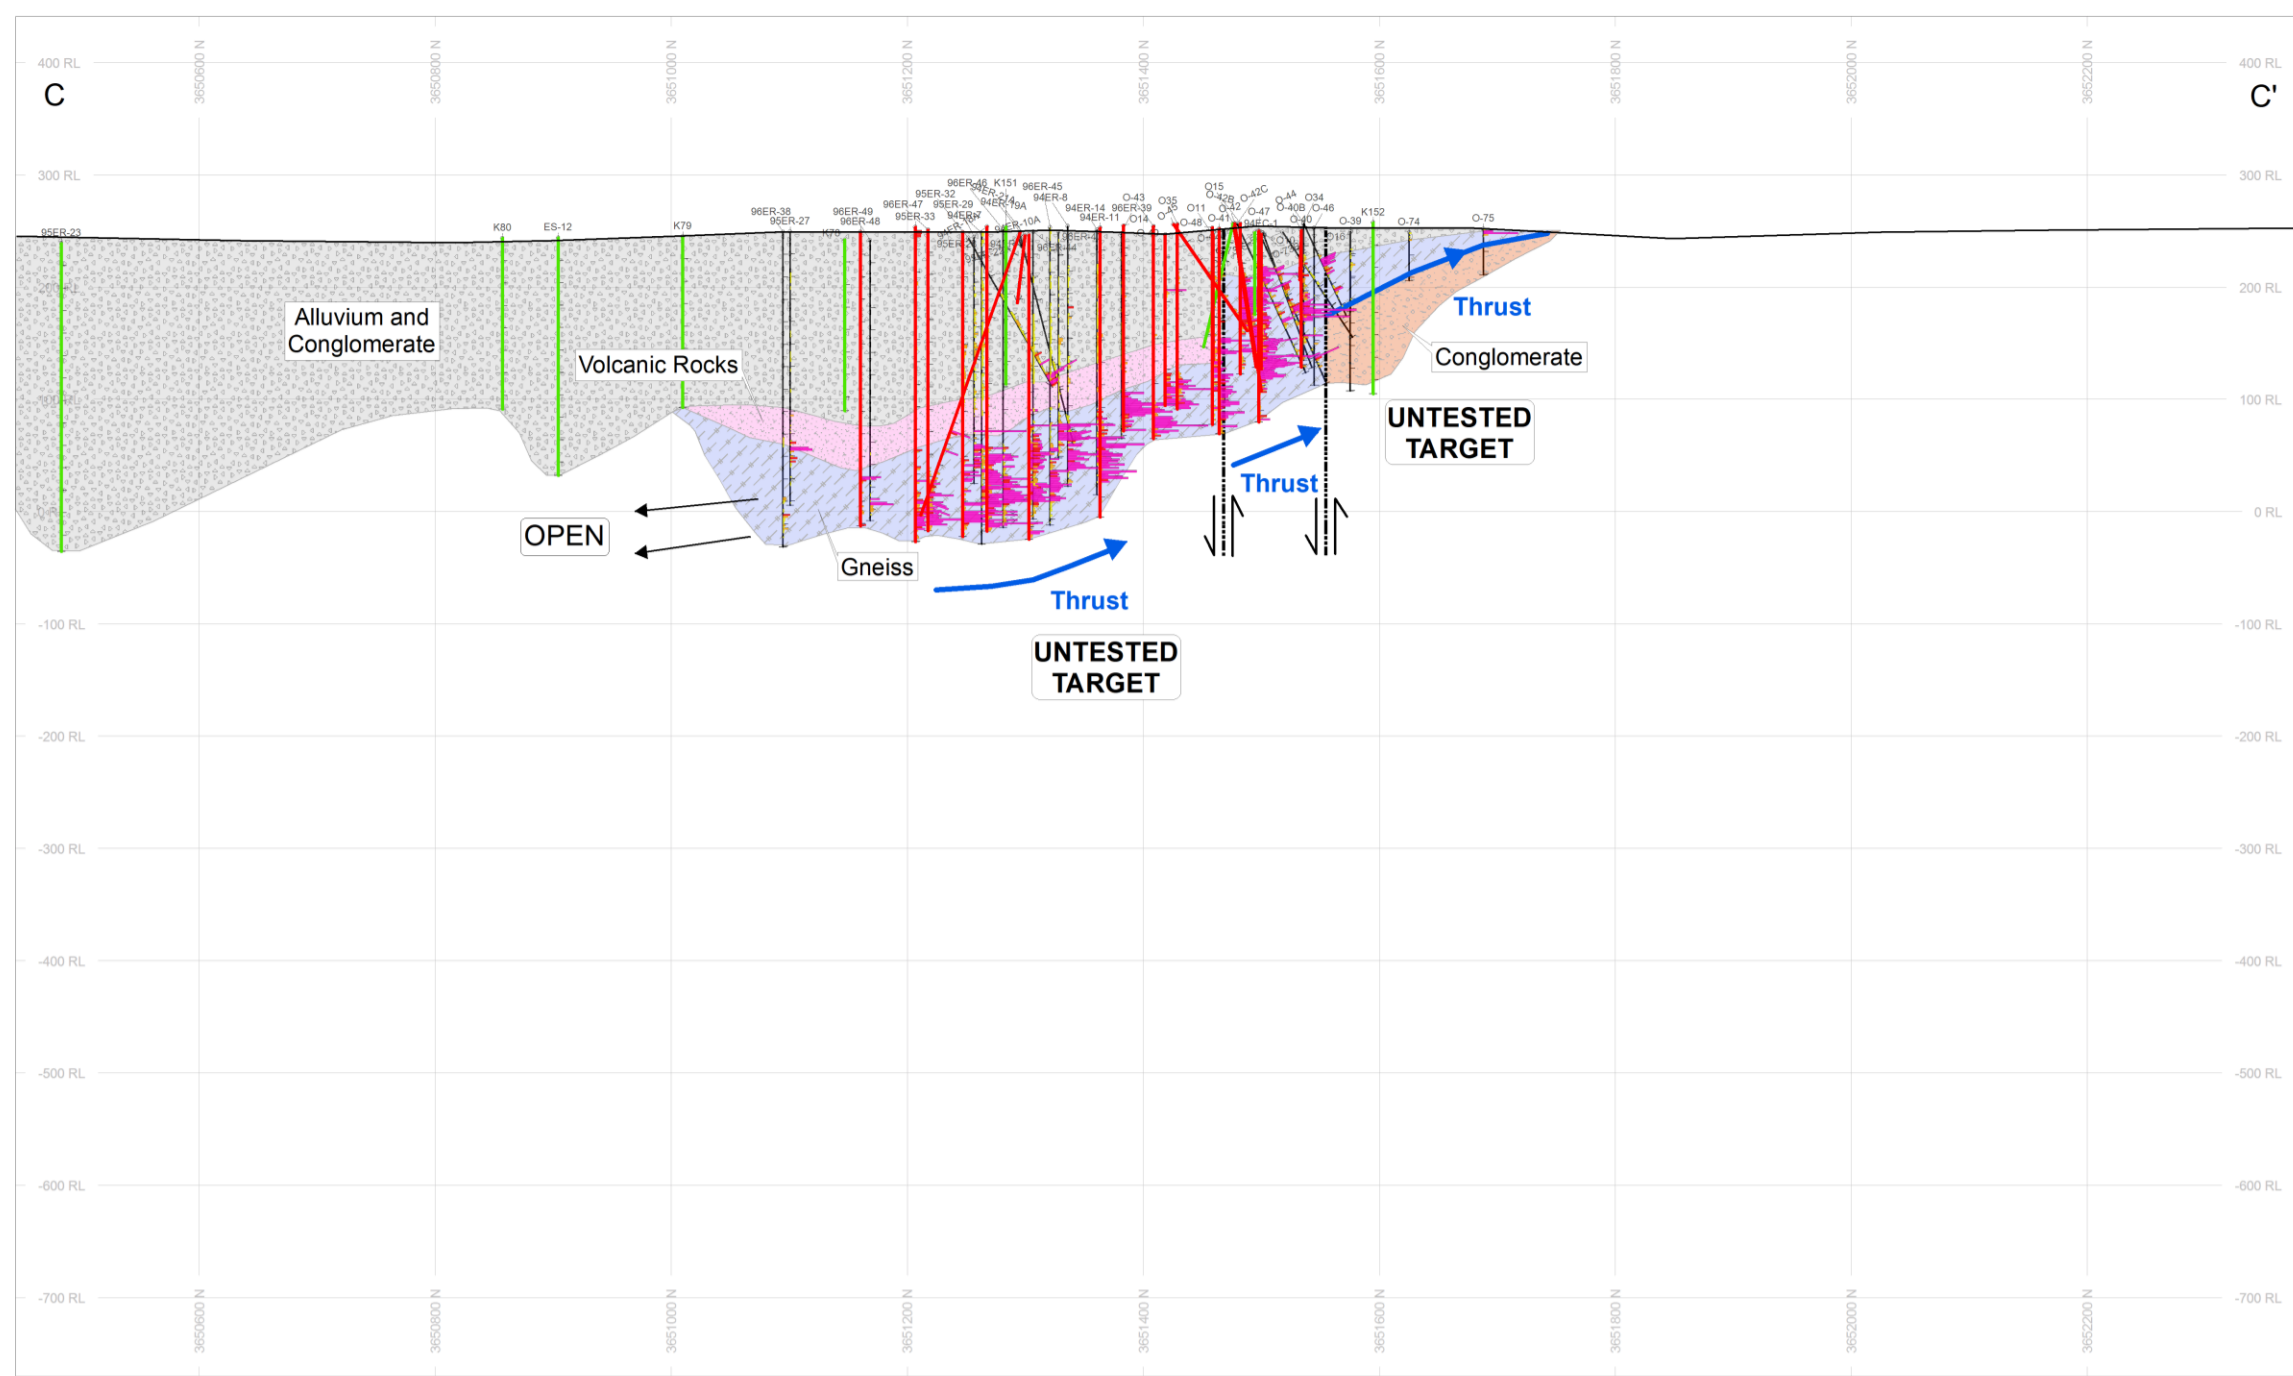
400 RL

C

3650600 N

3650800 N

3651000 N

3651200 N

3651400 N

3651600 N

3651800 N

3652000 N

3652200 N

400 RL

C'

300 RL

300 RL

95ER-23

K80

ES-12

K79

96ER-38

95ER-27

96ER-49

96ER-48

96ER-47

95ER-33

95ER-32

95ER-29

96ER-46

K151

96ER-45

94ER-8

94ER-19A

94ER-10A

94ER-14

94ER-11

96ER-39

O-43

O14

O35

O11

O-48

O15

O-42

O-41

O-42C

O-47

O-44

O-40B

O34

O-46

O-40

O-39

K152

O-74

O-75

200 RL

Alluvium and Conglomerate

Volcanic Rocks

Thrust

Conglomerate

100 RL

UNTESTED TARGET

Thrust

0 RL

OPEN

Gneiss

Thrust

UNTESTED TARGET

-100 RL

-100 RL

-200 RL

-200 RL

-300 RL

-300 RL

-400 RL

-400 RL

-500 RL

-500 RL

-600 RL

-600 RL

-700 RL

-700 RL

3650600 N

3650800 N

3651000 N

3651200 N

3651400 N

3651600 N

3651800 N

3652000 N

3652200 N